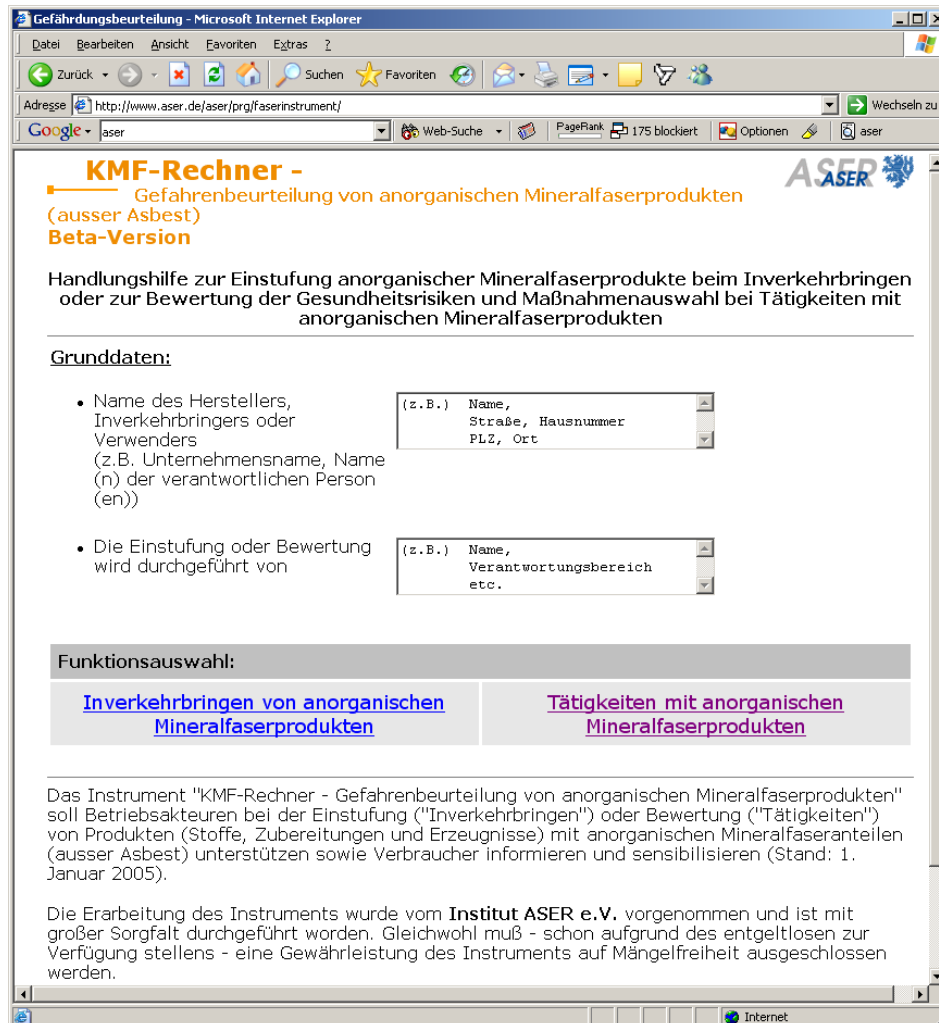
Gefährdungsbeurteilung - Microsoft Internet Explorer

Datei Bearbeiten Ansicht Favoriten Extras ?

Zurück Suchen Favoriten

Adresse http://www.aser.de/aser/prg/faserinstrument/ Wechseln zu

Google aser Web-Suche PageRank 175 blockiert Optionen aser

KMF-Rechner -
Gefahrenbeurteilung von anorganischen Mineralfaserprodukten (ausser Asbest)
Beta-Version

ASER

Handlungshilfe zur Einstufung anorganischer Mineralfaserprodukte beim Inverkehrbringen oder zur Bewertung der Gesundheitsrisiken und Maßnahmenauswahl bei Tätigkeiten mit anorganischen Mineralfaserprodukten

Grunddaten:

• Name des Herstellers, Inverkehrbringers oder Verwenders (z.B. Unternehmensname, Name (n) der verantwortlichen Person (en))

(z.B.) Name,
Straße, Hausnummer
PLZ, Ort

• Die Einstufung oder Bewertung wird durchgeführt von

(z.B.) Name,
Verantwortungsbereich
etc.

Funktionsauswahl:

| Inverkehrbringen von anorganischen Mineralfaserprodukten | Tätigkeiten mit anorganischen Mineralfaserprodukten |
|---|---|

Das Instrument "KMF-Rechner - Gefahrenbeurteilung von anorganischen Mineralfaserprodukten" soll Betriebsakteuren bei der Einstufung ("Inverkehrbringen") oder Bewertung ("Tätigkeiten") von Produkten (Stoffe, Zubereitungen und Erzeugnisse) mit anorganischen Mineralfaseranteilen (ausser Asbest) unterstützen sowie Verbraucher informieren und sensibilisieren (Stand: 1. Januar 2005).

Die Erarbeitung des Instruments wurde vom Institut ASER e.V. vorgenommen und ist mit großer Sorgfalt durchgeführt worden. Gleichwohl muß - schon aufgrund des entgeltlosen zur Verfügung stellens - eine Gewährleistung des Instruments auf Mängelfreiheit ausgeschlossen werden.

Internet